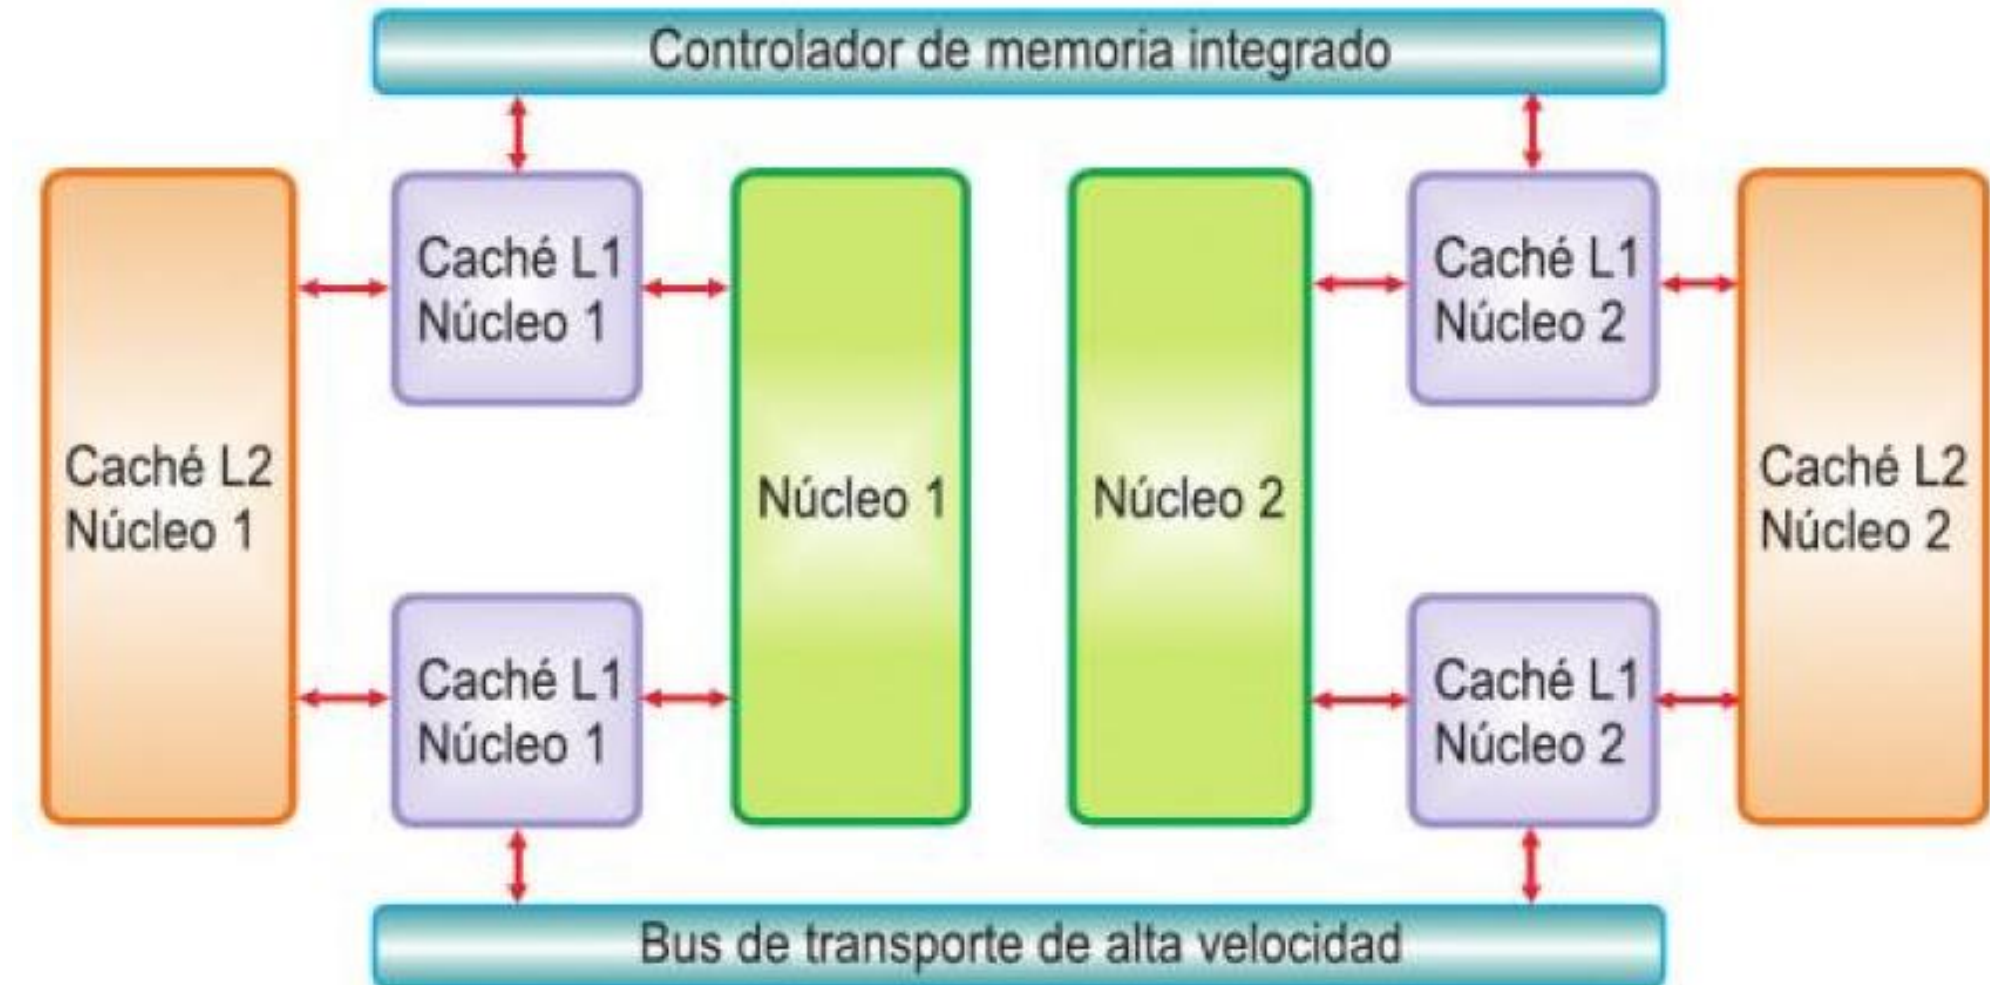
Controlador de memoria integrado

Caché L2
Núcleo 1

Caché L1
Núcleo 1

Caché L1
Núcleo 1

Núcleo 1

Núcleo 2

Caché L1
Núcleo 2

Caché L1
Núcleo 2

Caché L2
Núcleo 2

Bus de transporte de alta velocidad